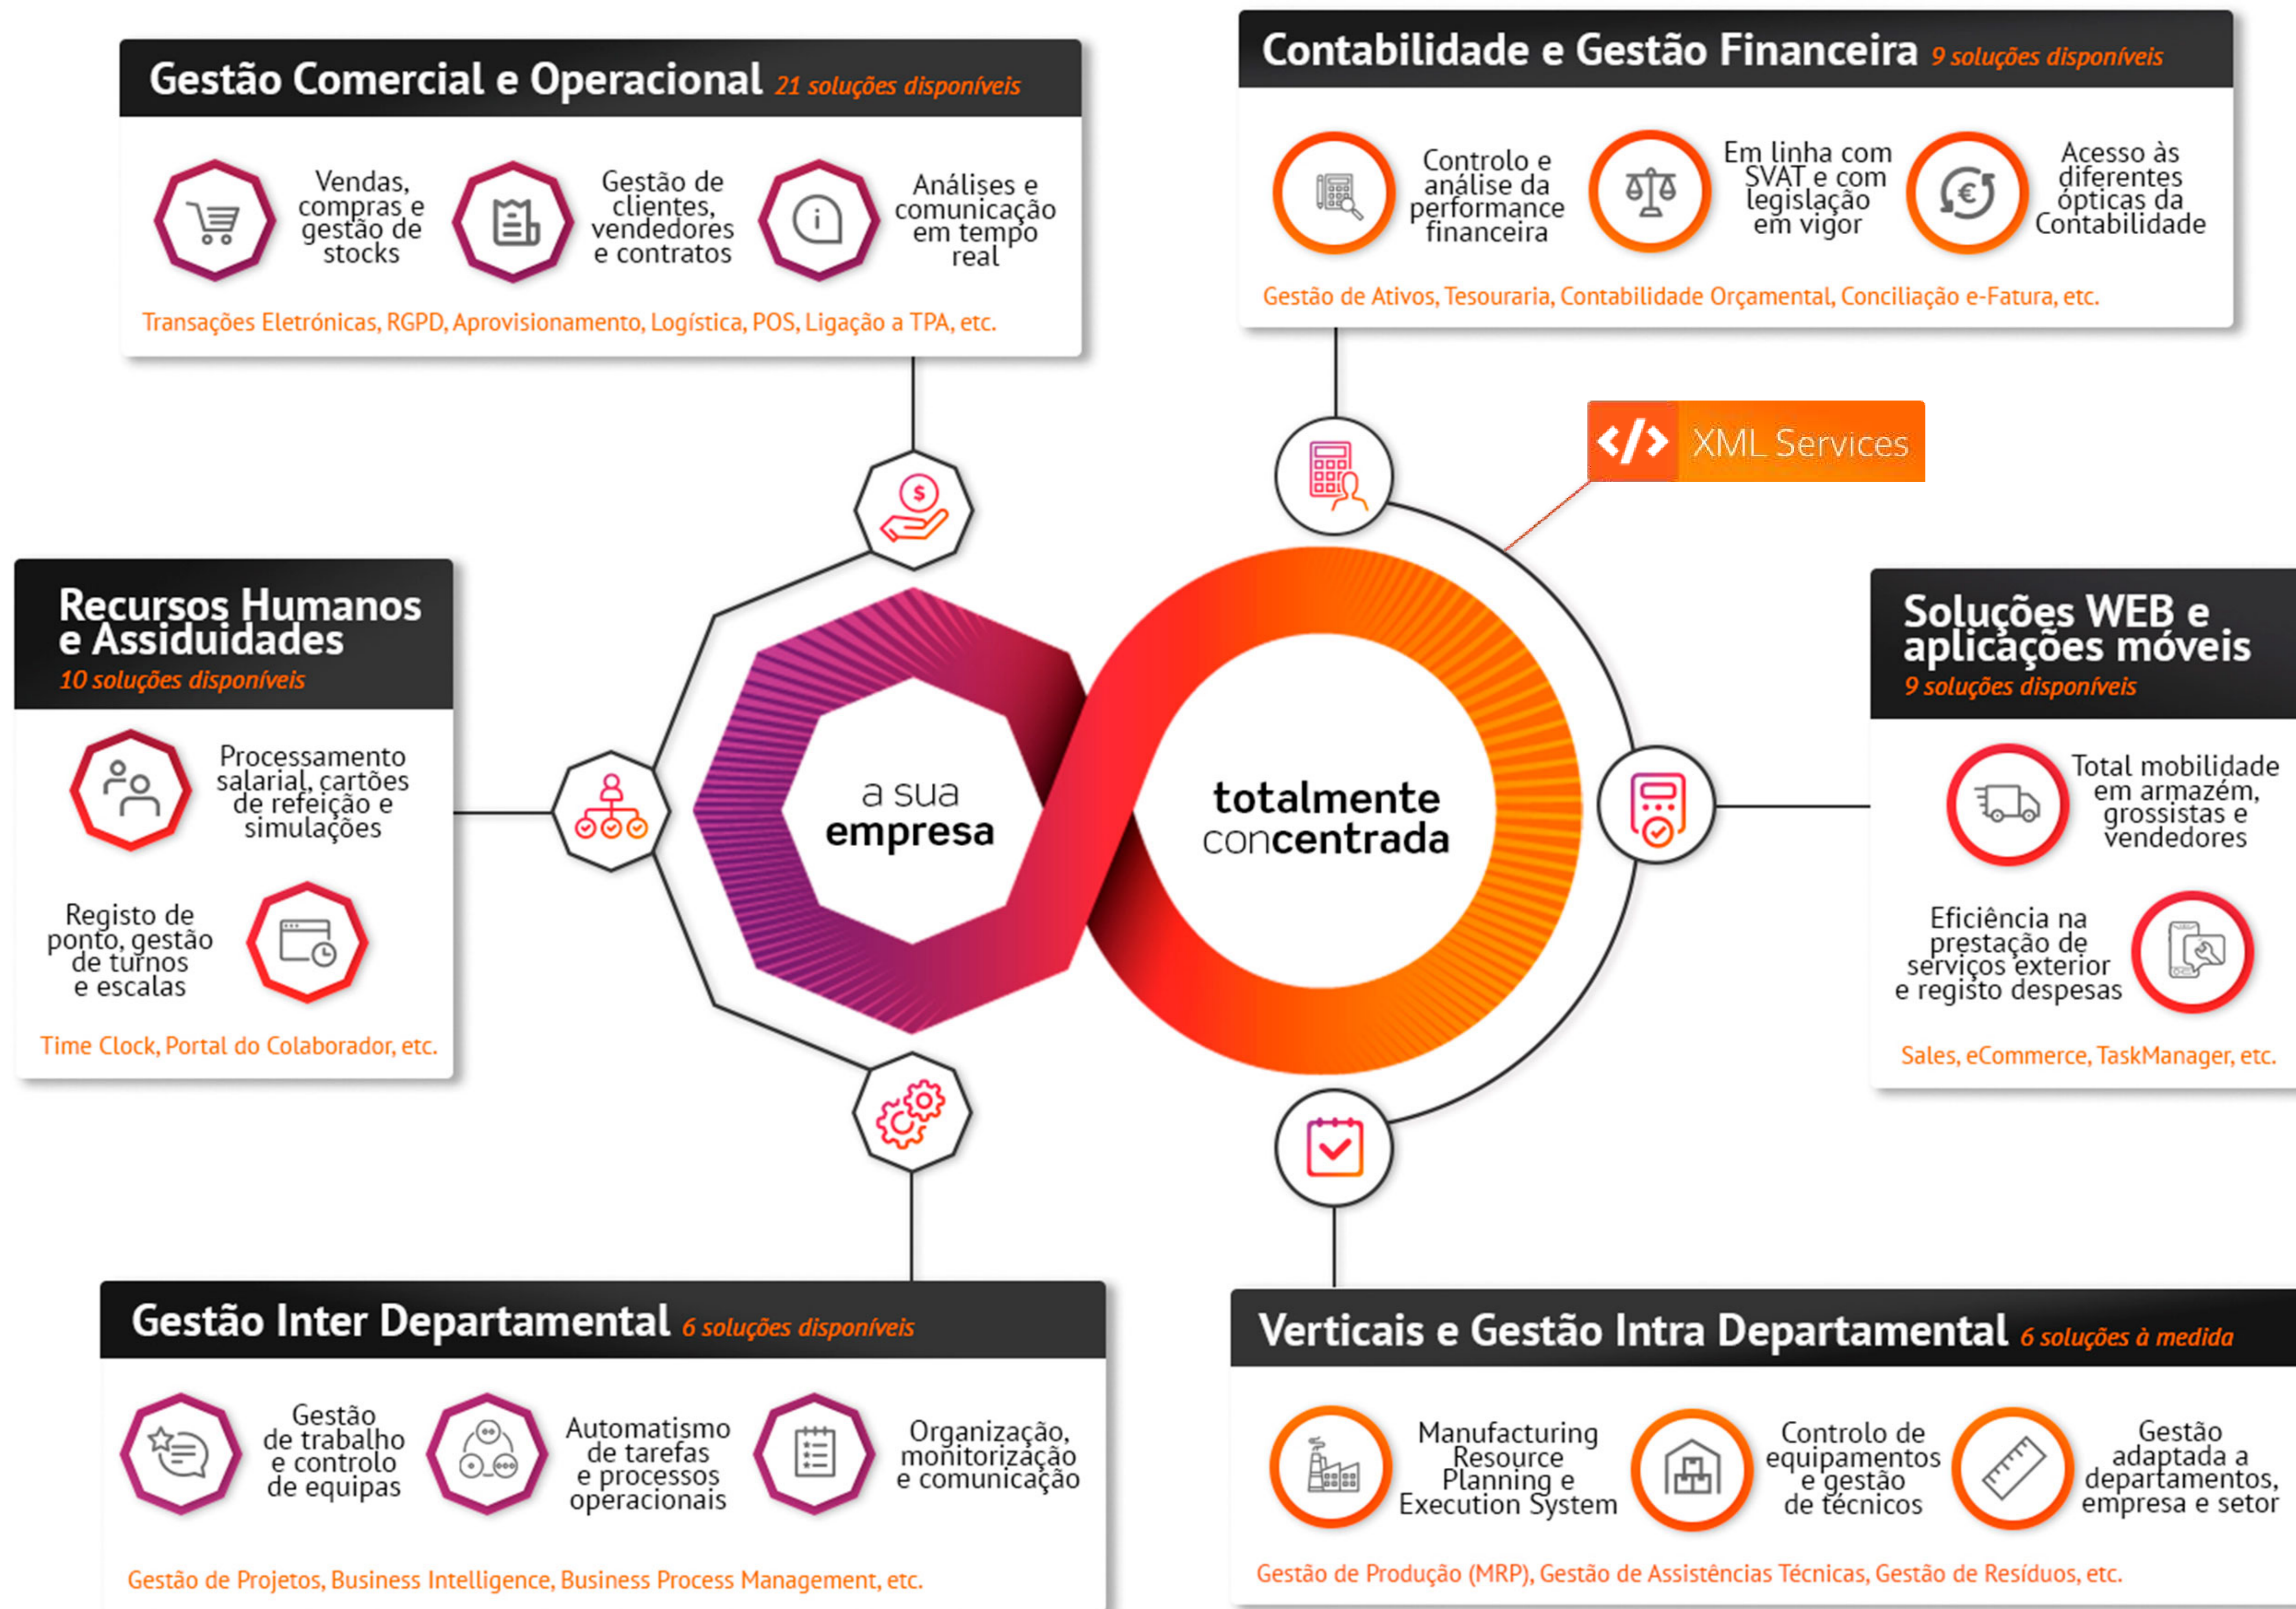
Gestão Comercial e Operacional 21 soluções disponíveis

Vendas, compras e gestão de stocks

Gestão de clientes, vendedores e contratos

Análises e comunicação em tempo real

Transações Eletrónicas, RGPD, Aprovisionamento, Logística, POS, Ligação a TPA, etc.

Contabilidade e Gestão Financeira 9 soluções disponíveis

Controlo e análise da performance financeira

Em linha com SVAT e com legislação em vigor

Acesso às diferentes ópticas da Contabilidade

Gestão de Ativos, Tesouraria, Contabilidade Orçamental, Conciliação e-Fatura, etc.

XML Services

Recursos Humanos e Assiduidades
10 soluções disponíveis

Processamento salarial, cartões de refeição e simulações

Registo de ponto, gestão de turnos e escalas

Time Clock, Portal do Colaborador, etc.

a sua empresa

totalmente concentrada

Soluções WEB e aplicações móveis
9 soluções disponíveis

Total mobilidade em armazém, grossistas e vendedores

Eficiência na prestação de serviços exterior e registo despesas

Sales, eCommerce, TaskManager, etc.

Gestão Inter Departamental 6 soluções disponíveis

Gestão de trabalho e controlo de equipas

Automatismo de tarefas e processos operacionais

Organização, monitorização e comunicação

Gestão de Projetos, Business Intelligence, Business Process Management, etc.

Verticais e Gestão Intra Departamental 6 soluções à medida

Manufacturing Resource Planning e Execution System

Controlo de equipamentos e gestão de técnicos

Gestão adaptada a departamentos, empresa e setor

Gestão de Produção (MRP), Gestão de Assistências Técnicas, Gestão de Resíduos, etc.